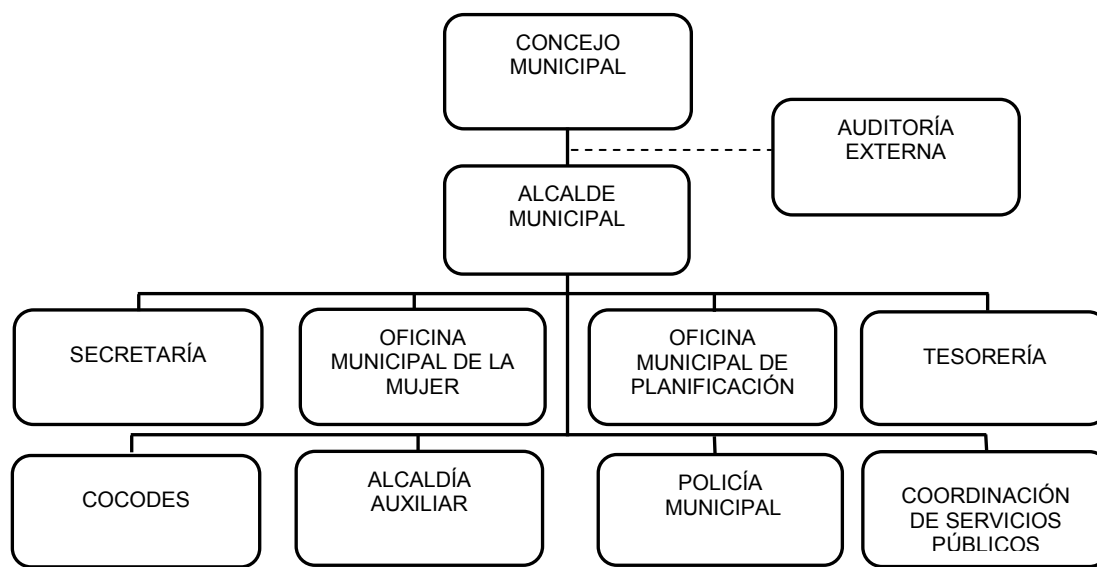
CONCEJO MUNICIPAL

AUDITORÍA EXTERNA

ALCALDE MUNICIPAL

SECRETARÍA

OFICINA MUNICIPAL DE LA MUJER

OFICINA MUNICIPAL DE PLANIFICACIÓN

TESORERÍA

COCODES

ALCALDÍA AUXILIAR

POLICÍA MUNICIPAL

COORDINACIÓN DE SERVICIOS PÚBLICOS